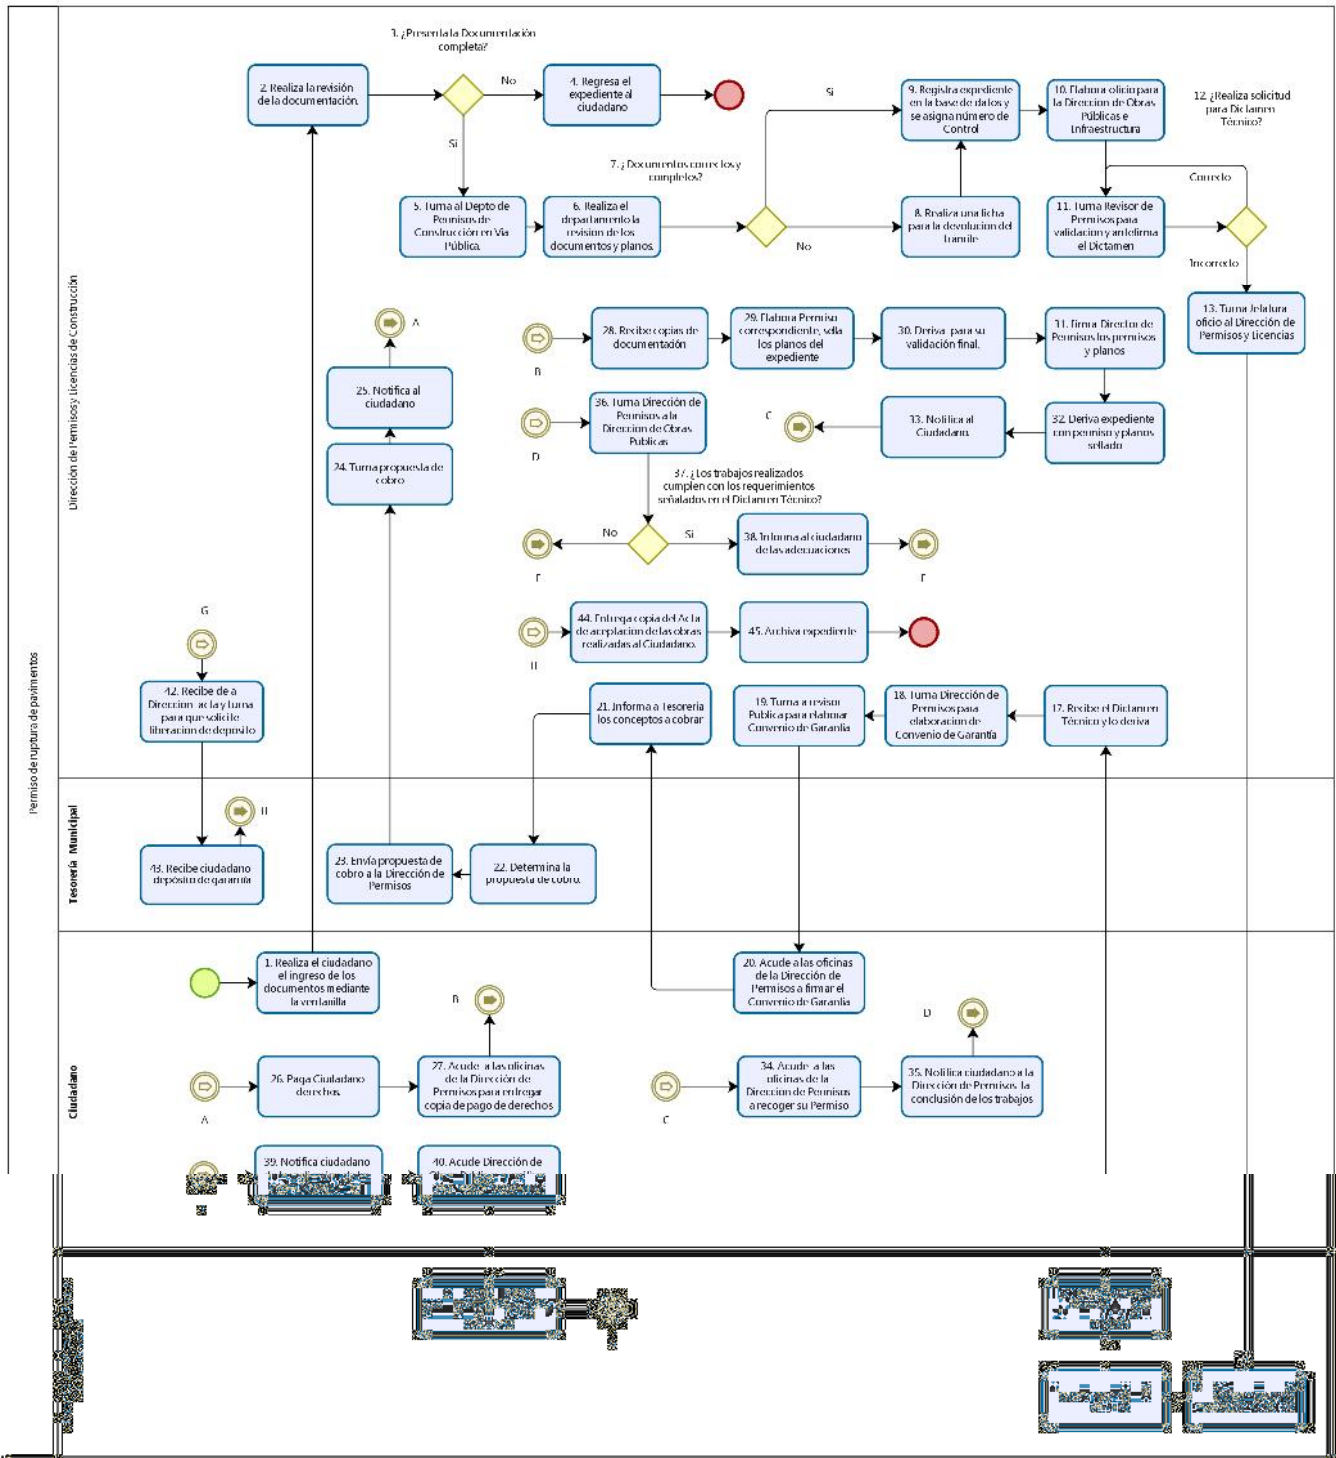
Permiso de ruptura de pavimentos

Dirección de Permisos y Licencias de Construcción

2. Realiza la revisión de la documentación.

3. ¿Presenta la Documentación completa?

No

4. Regresa el expediente al ciudadano

Si

5. Turna al Depto de Permisos de Construcción en Vía Pública.

6. Realiza el departamento la revisión de los documentos y planos.

7. ¿ Documentos correctos y completos?

Si

No

8. Realiza una ficha para la devolución del trámite

9. Registra expediente en la base de datos y se asigna número de Control

10. Elabora oficio para la Dirección de Obras Públicas e Infraestructura

11. Turna Revisor de Permisos para validación y antefirma el Dictamen

12. ¿Realiza solicitud para Dictamen Técnico?

Correcto

Incorrecto

13. Turna Jefatura oficio al Dirección de Permisos y Licencias

A

25. Notifica al ciudadano

24. Turna propuesta de cobro

B

28. Recibe copias de documentación

29. Elabora Permiso correspondiente, sella los planos del expediente

30. Deriva para su validación final.

31. Firma Director de Permisos los permisos y planos

32. Deriva expediente con permiso y planos sellado

33. Notifica al Ciudadano

C

D

36. Turna Dirección de Permisos a la Dirección de Obras Públicas

37. ¿ Los trabajos realizados cumplen con los requerimientos señalados en el Dictamen Técnico?

No

Si

38. Informa al ciudadano de las adecuaciones

F

F

G

42. Recibe de a Dirección acta y turna para que solicite liberación de depósito

H

44. Entrega copia del Acta de aceptación de las obras realizadas al Ciudadano.

45. Archiva expediente

21. Informa a Tesorería los conceptos a cobrar

19. Turna a revisor Pública para elaborar Convenio de Garantía

18. Turna Dirección de Permisos para elaboración de Convenio de Garantía

17. Recibe el Dictamen Técnico y lo deriva

Tesorería Municipal

H

43. Recibe ciudadano depósito de garantía

23. Envía propuesta de cobro a la Dirección de Permisos

22. Determina la propuesta de cobro.

Ciudadano

1. Realiza el ciudadano el ingreso de los documentos mediante la ventanilla

20. Acude a las oficinas de la Dirección de Permisos a firmar el Convenio de Garantía

B

D

A

26. Paga Ciudadano derechos

27. Acude a las oficinas de la Dirección de Permisos para entregar copia de pago de derechos

C

34. Acude a las oficinas de la Dirección de Permisos a recoger su Permiso

35. Notifica ciudadano a la Dirección de Permisos la conclusión de los trabajos

39. Notifica ciudadano

40. Acude Dirección de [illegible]

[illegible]